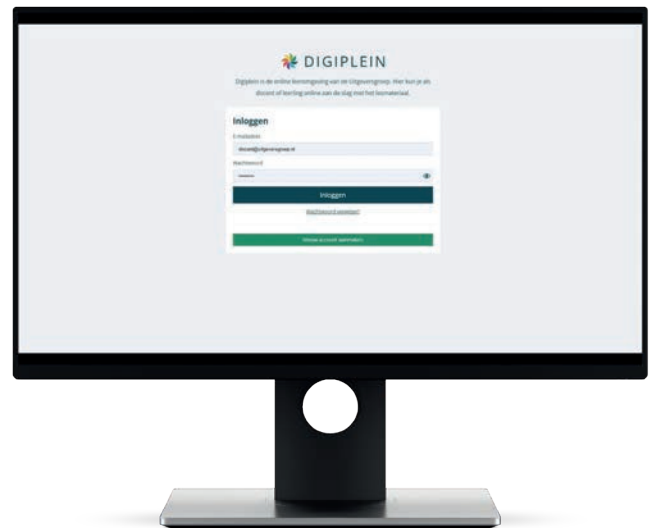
DIGIPLEIN

Digiplein is de online leeromgeving van de Uitgeversgroep. Hier kun je als docent of leerling online aan de slag met het lesmateriaal.

Inloggen

E-mailadres

docent@uitgeversgroep.nl

Wachtwoord

••••••••

Inloggen

Wachtwoord vergeten?

Nieuw account aanmaken